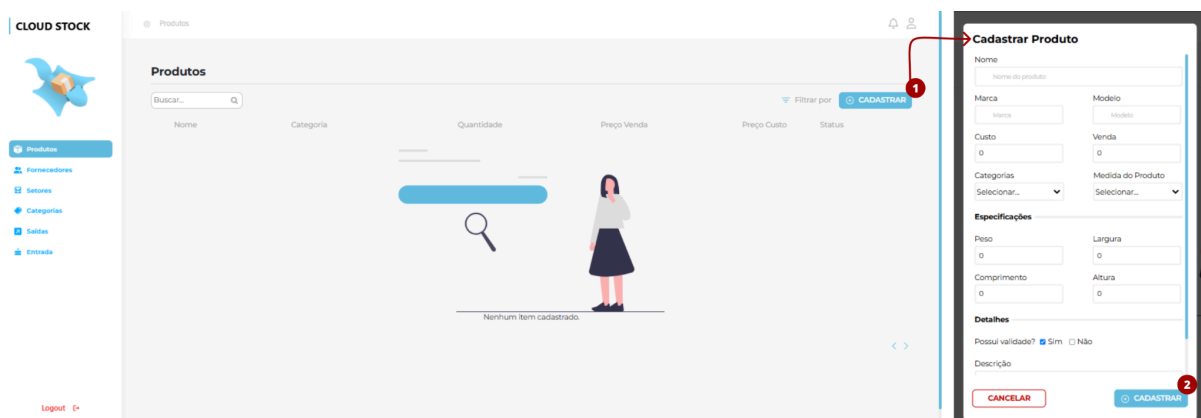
CLOUD STOCK

Produtos
Fornecedores
Setores
Categorias
Saídas
Entrada

Logout

Produtos

Produtos

Buscar...

Filtrar por

CADASTRAR

1

| Nome | Categoria | Quantidade | Preço Venda | Preço Custo | Status |
|---|---|---|---|---|---|

Nenhum item cadastrado.

Cadastrar Produto

Nome
Nome do produto

Marca
Marca

Modelo
Modelo

Custo
0

Venda
0

Categorias
Selecionar...

Medida do Produto
Selecionar...

Especificações

Peso
0

Largura
0

Comprimento
0

Altura
0

Detalhes

Possui validade? Sim Não

Descrição

CANCELAR

CADASTRAR

2